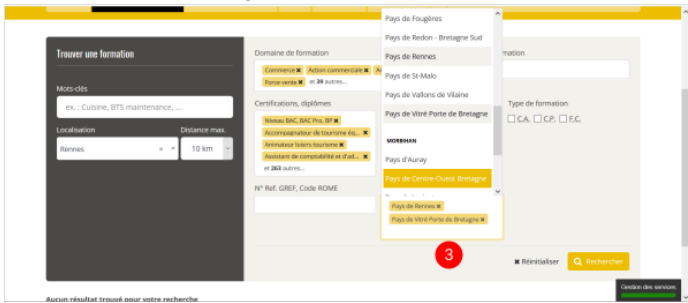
Trouver une formation

Mots-clés

ex. : Cuisine, BTS maintenance, ...

Localisation

Rennes

Distance max.

10 km

Domaine de formation

Commerce ✖ Action commerciale ✖

Force vente ✖ et 20 autres...

Certifications, diplômes

Niveau BAC, BAC Pro, BP ✖

Accompagnateur de tourisme éq... ✖

Animateur loisirs tourisme ✖

Assistant de comptabilité et d'ad... ✖

et 263 autres...

N° Ref. GREF, Code ROME

Pays de Fougères

Pays de Redon - Bretagne Sud

Pays de Rennes

Pays de St-Malo

Pays de Vallons de Vilaine

Pays de Vitré Porte de Bretagne

MORBIHAN

Pays d'Auray

Pays de Centre-Ouest Bretagne

Pays de Rennes ✖

Pays de Vitré Porte de Bretagne ✖

rmation

Type de formation

C.A. C.P. F.C.

3

✖ Réinitialiser

Rechercher

Aucun résultat trouvé pour votre recherche

Gestion des services